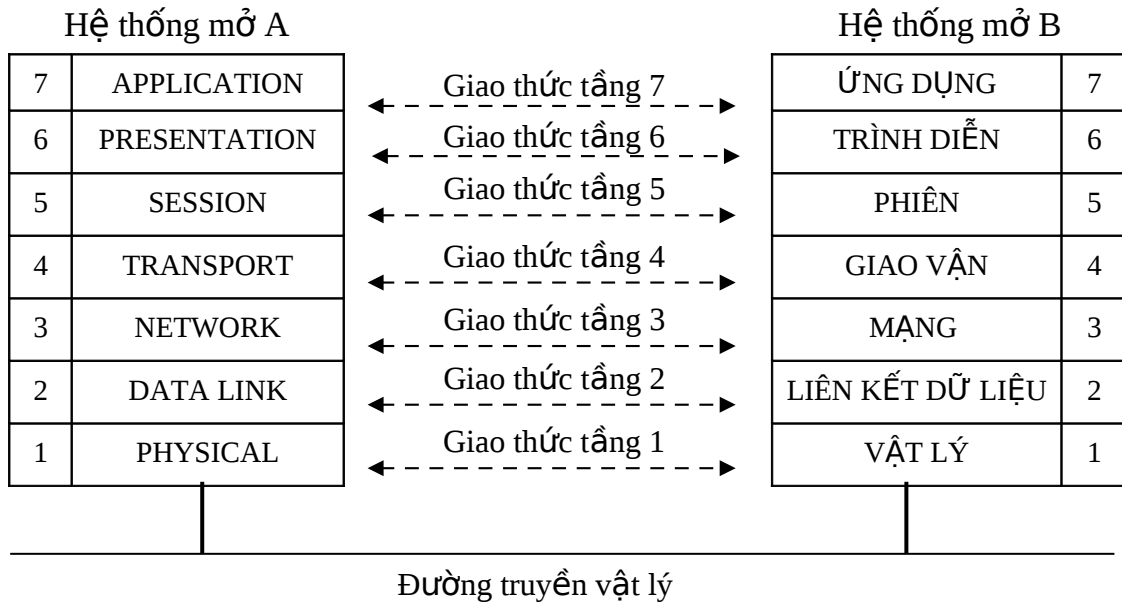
Hệ thống mở A

Hệ thống mở B

| 7 | APPLICATION |
|---|---|
| 6 | PRESENTATION |
| 5 | SESSION |
| 4 | TRANSPORT |
| 3 | NETWORK |
| 2 | DATA LINK |
| 1 | PHYSICAL |

Giao thức tầng 7
Giao thức tầng 6
Giao thức tầng 5
Giao thức tầng 4
Giao thức tầng 3
Giao thức tầng 2
Giao thức tầng 1

| ỨNG DỤNG | 7 |
|---|---|
| TRÌNH DIỄN | 6 |
| PHIÊN | 5 |
| GIAO VẬN | 4 |
| MẠNG | 3 |
| LIÊN KẾT DỮ LIỆU | 2 |
| VẬT LÝ | 1 |

Đường truyền vật lý